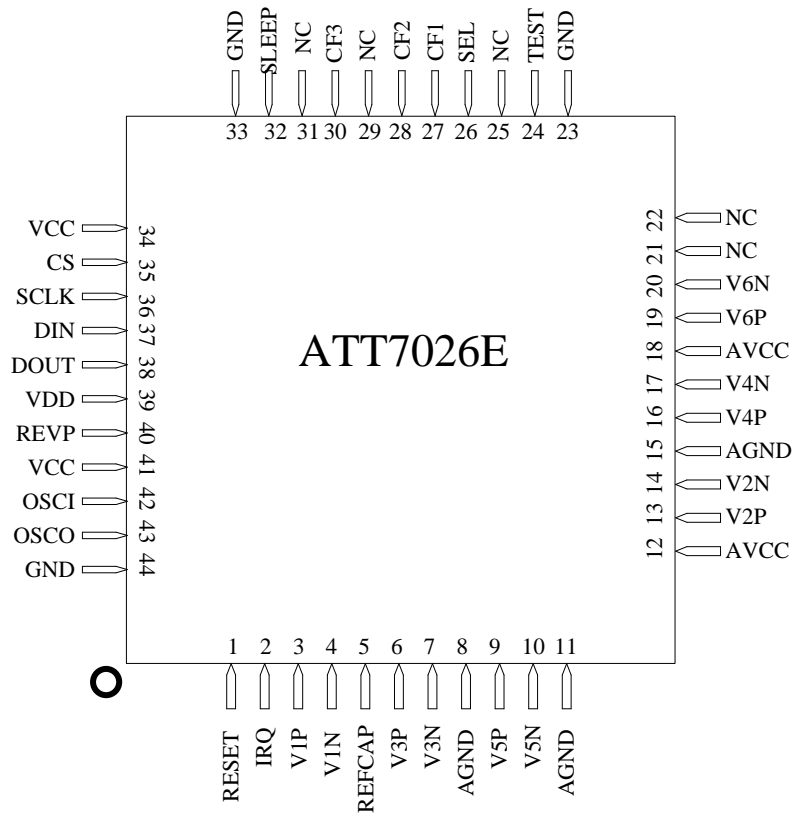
GND SLEEP NC CF3 NC CF2 CF1 SEL NC TEST GND
33 32 31 30 29 28 27 26 25 24 23

VCC 34
CS 35
SCLK 36
DIN 37
DOUT 38
VDD 39
REVP 40
VCC 41
OSCI 42
OSCO 43
GND 44

ATT7026E

22 NC
21 NC
20 V6N
19 V6P
18 AVCC
17 V4N
16 V4P
15 AGND
14 V2N
13 V2P
12 AVCC

1 2 3 4 5 6 7 8 9 10 11
RESET IRQ V1P V1N REFCAP V3P V3N AGND V5P V5N AGND